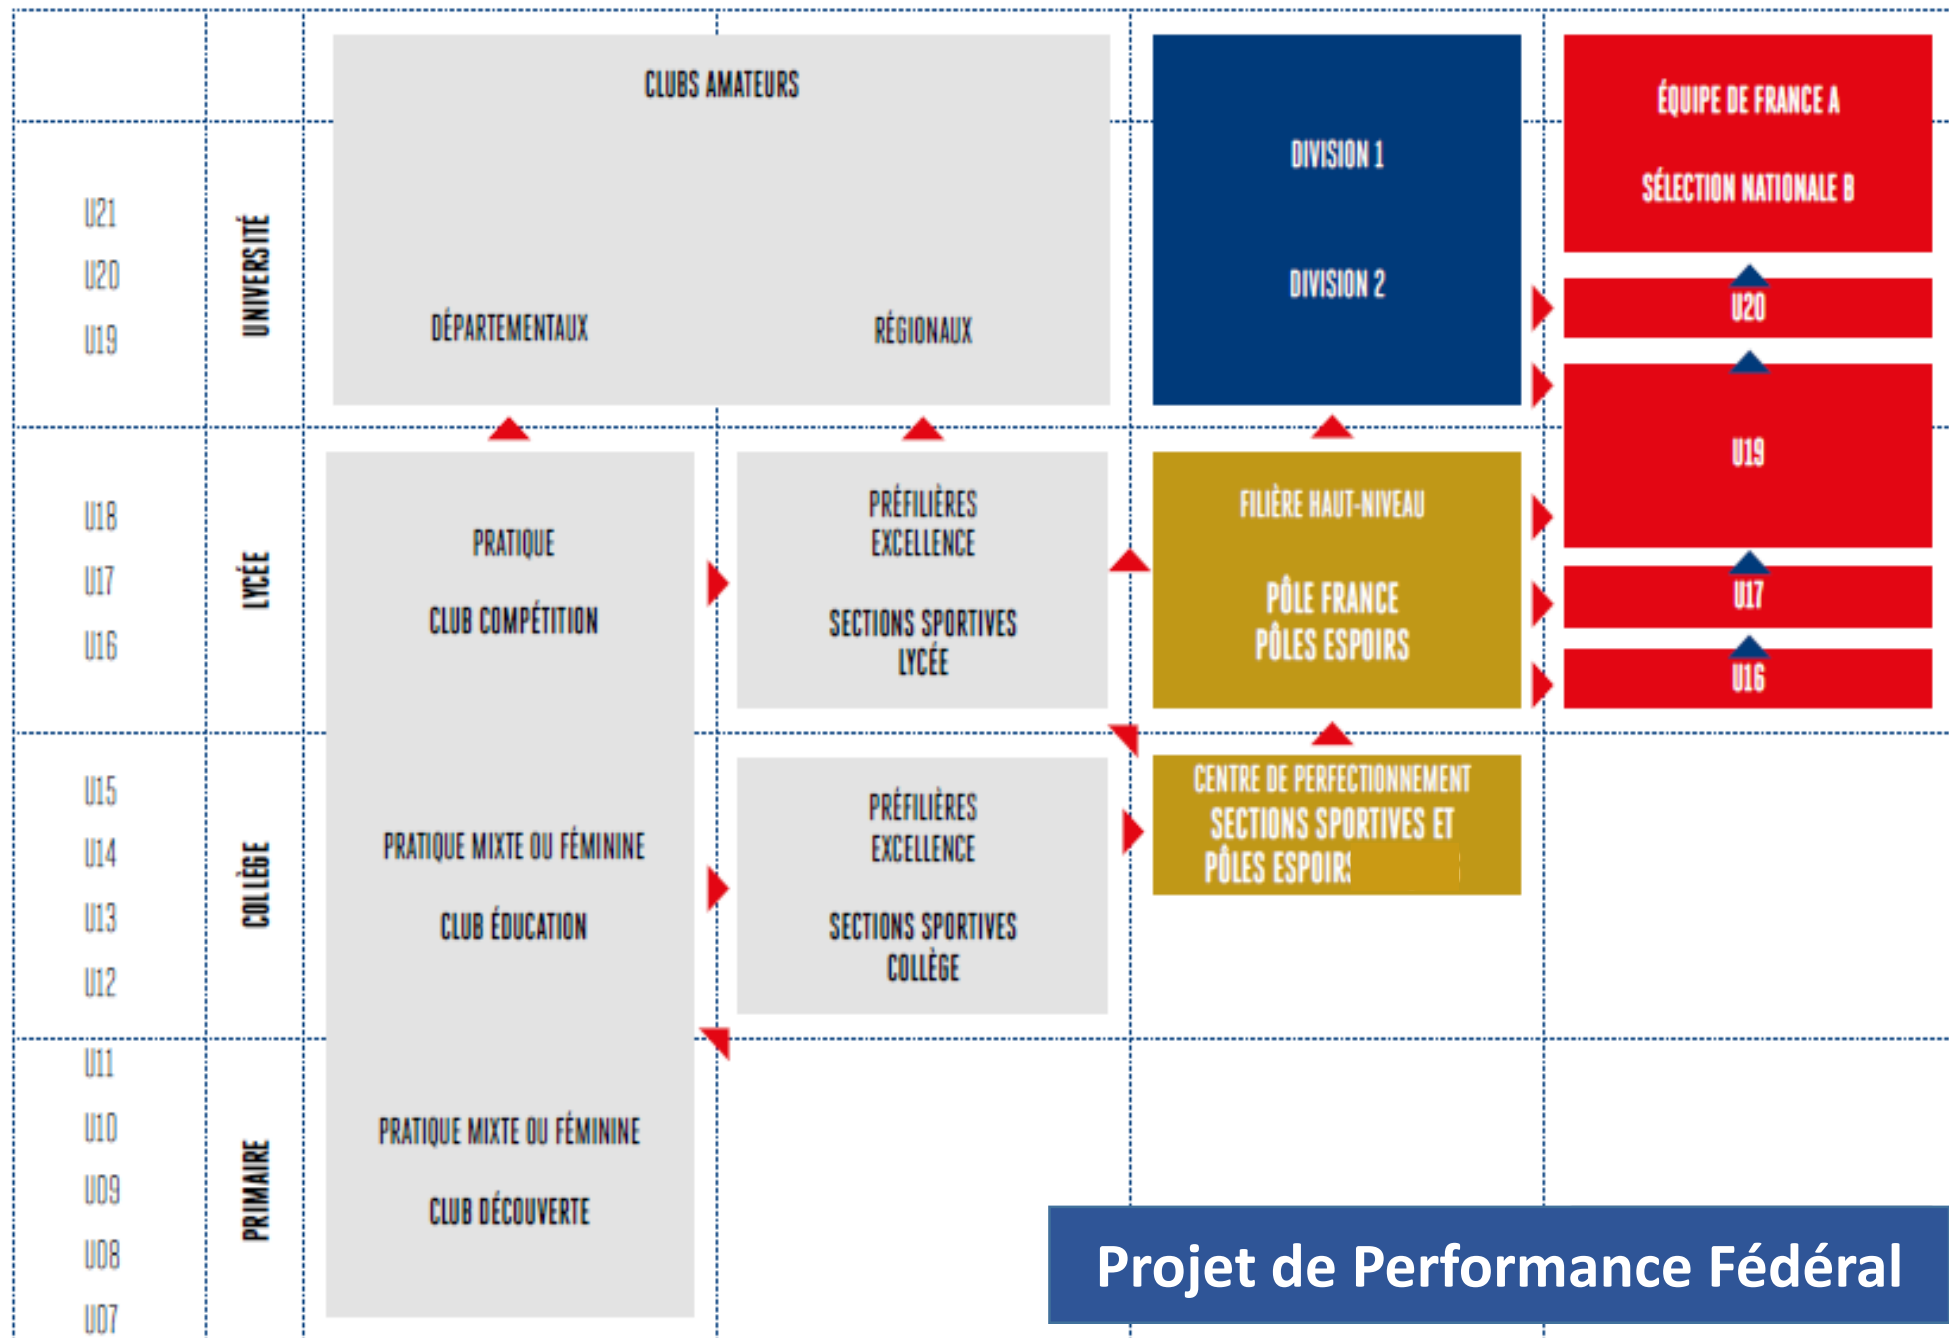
CLUBS AMATEURS

DÉPARTEMENTAUX

RÉGIONAUX

DIVISION 1

DIVISION 2

ÉQUIPE DE FRANCE A

SÉLECTION NATIONALE B

U20

U19

U17

U16

U21
U20
U19

UNIVERSITÉ

U18
U17
U16

LYCÉE

PRATIQUE

CLUB COMPÉTITION

PRÉFILIÈRES EXCELLENCE

SECTIONS SPORTIVES LYCÉE

FILIÈRE HAUT-NIVEAU

PÔLE FRANCE
PÔLES ESPOIRS

U15
U14
U13
U12

COLLÈGE

PRATIQUE MIXTE OU FÉMININE

CLUB ÉDUCATION

PRÉFILIÈRES EXCELLENCE

SECTIONS SPORTIVES COLLÈGE

CENTRE DE PERFECTIONNEMENT
SECTIONS SPORTIVES ET
PÔLES ESPOIR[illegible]

U11
U10
U09
U08
U07

PRIMAIRE

PRATIQUE MIXTE OU FÉMININE

CLUB DÉCOUVERTE

Projet de Performance Fédéral